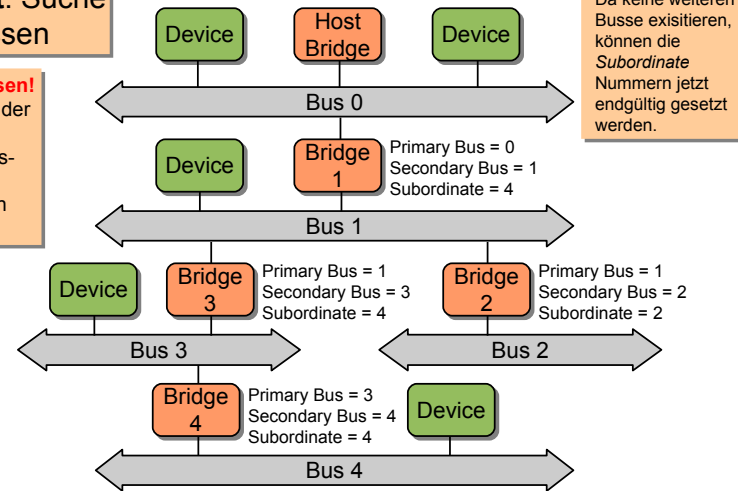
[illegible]: Suche
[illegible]sen

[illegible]sen!
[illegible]der
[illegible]s-
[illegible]n

Device
Host Bridge
Device

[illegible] keine weiteren Busse exisitieren, können die *Subordinate* Nummern jetzt endgültig gesetzt werden.

Bus 0

Device
Bridge 1
Primary Bus = 0
Secondary Bus = 1
Subordinate = 4

Bus 1

Device
Bridge 3
Primary Bus = 1
Secondary Bus = 3
Subordinate = 4

Bridge 2
Primary Bus = 1
Secondary Bus = 2
Subordinate = 2

Bus 3
Bus 2

Bridge 4
Primary Bus = 3
Secondary Bus = 4
Subordinate = 4
Device

Bus 4